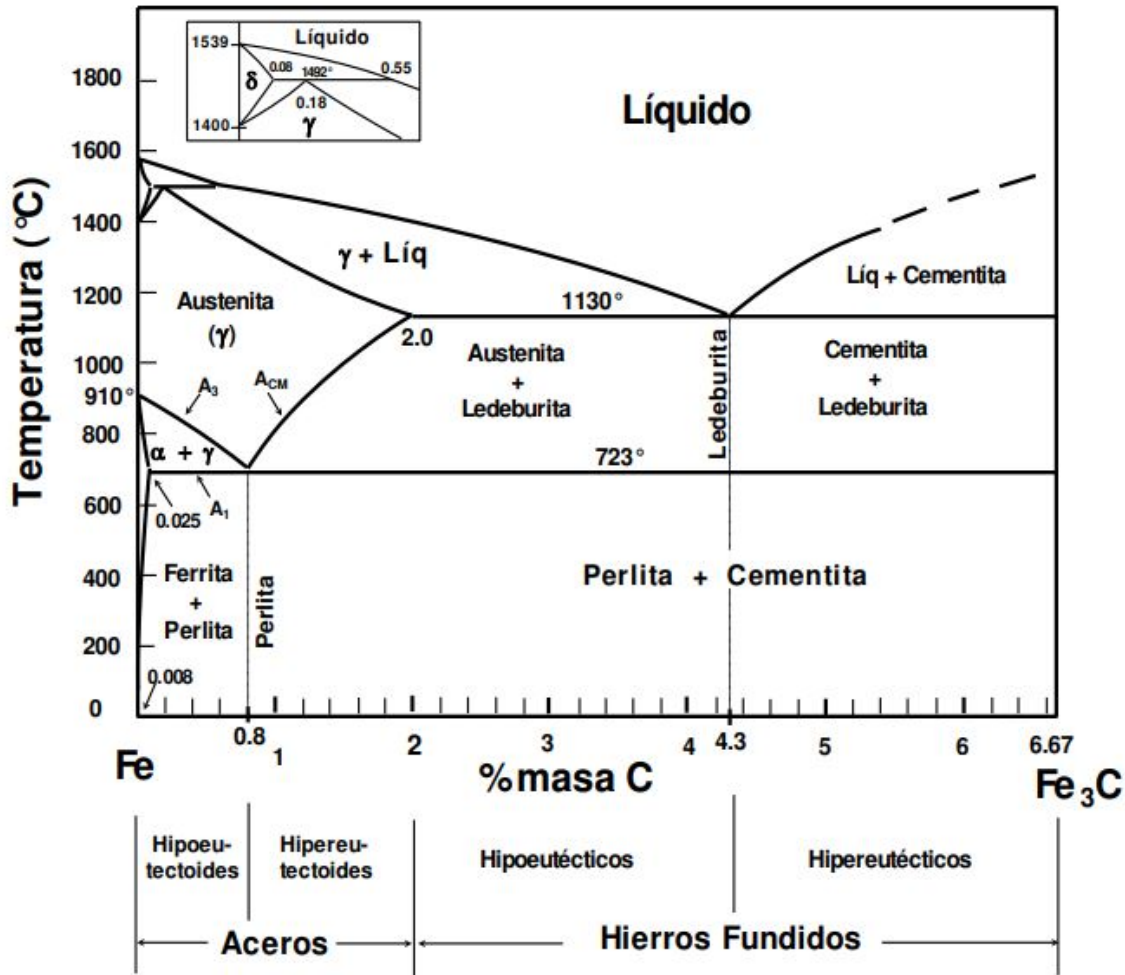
1539
Líquido
0.08
1492°
0.55
δ
0.18
1400
γ

Líquido

1800
1600
1400
1200
1000
910°
800
600
400
200
0

Temperatura (°C)

γ + Líq

Austenita
(γ)

1130°

Líq + Cementita

2.0

Austenita
+
Ledeburita

Ledeburita

Cementita
+
Ledeburita

$A_3$
$A_{CM}$

α + γ

723°

0.025
$A_1$

Ferrita
+
Perlita

Perlita

Perlita + Cementita

0.008

0.8
1
2
3
4
4.3
5
6
6.67

Fe
% masa C
$Fe_3C$

Hipoeutectoides
Hipereutectoides
Hipoeutécticos
Hipereutécticos

Aceros
Hierros Fundidos